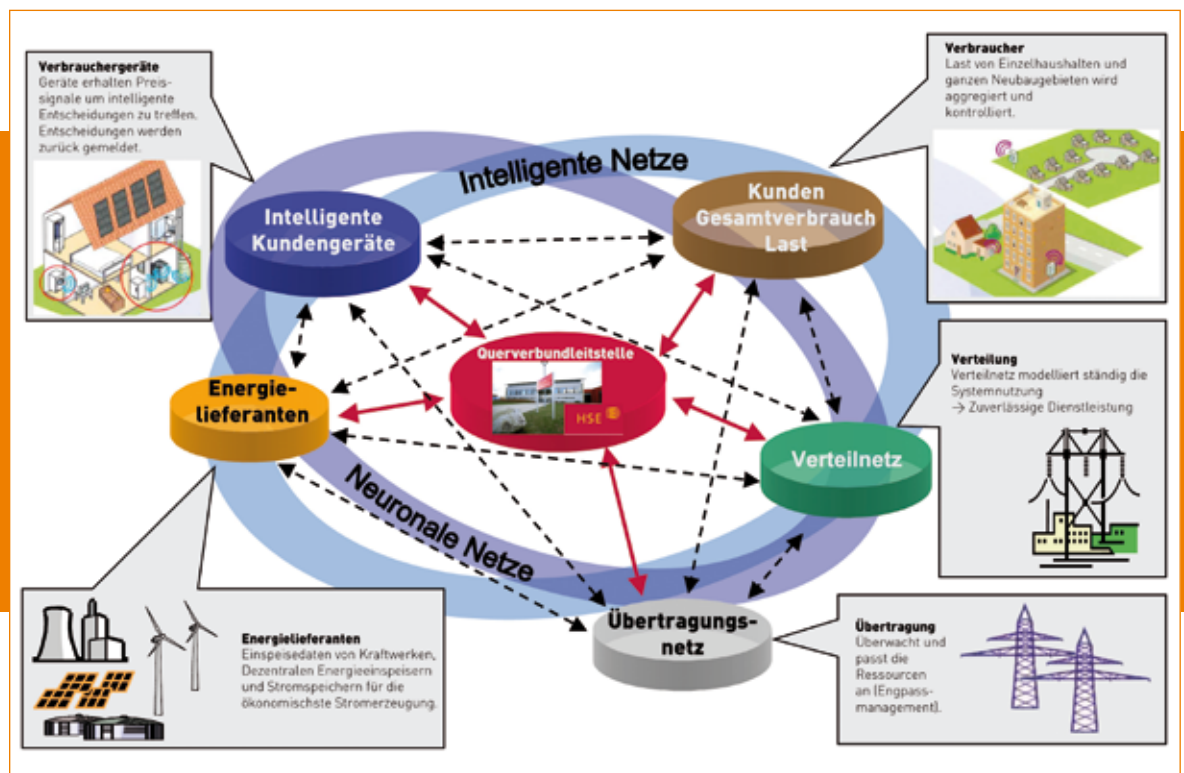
Verbrauchergeräte
Geräte erhalten Preissignale um intelligente Entscheidungen zu treffen. Entscheidungen werden zurück gemeldet.

Verbraucher
Last von Einzelhaushalten und ganzen Neubaugebieten wird aggregiert und kontrolliert.

Intelligente Netze

Intelligente Kundengeräte

Kunden Gesamtverbrauch Last

Querverbundleitstelle

HSE

Energielieferanten

Verteilnetz

Neuronale Netze

Übertragungsnetz

Verteilung
Verteilnetz modelliert ständig die Systemnutzung
→ Zuverlässige Dienstleistung

Energielieferanten
Einspeisedaten von Kraftwerken, Dezentralen Energieeinspeisern und Stromspeichern für die ökonomischste Stromerzeugung.

Übertragung
Überwacht und passt die Ressourcen an (Engpassmanagement).